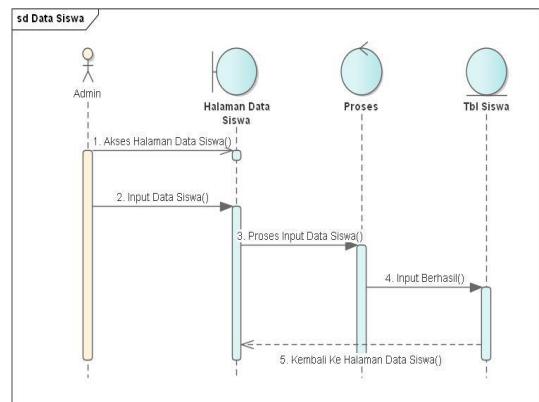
sd Data Siswa

Admin

Halaman Data Siswa

Proses

Tbl Siswa

1. Akses Halaman Data Siswa()

2. Input Data Siswa()

3. Proses Input Data Siswa()

4. Input Berhasil()

5. Kembali Ke Halaman Data Siswa()